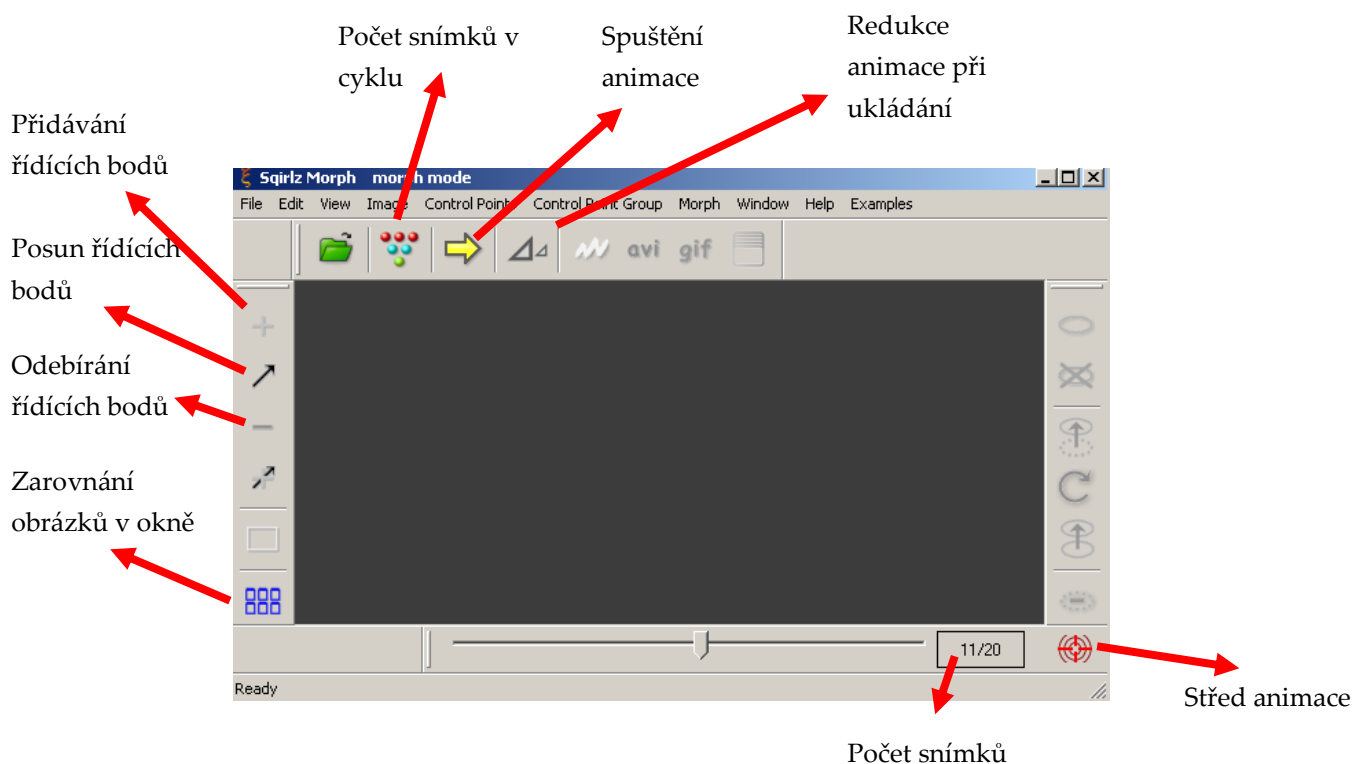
Počet snímků v cyklu

Spuštění animace

Redukce animace při ukládání

Přidávání řídících bodů

Posun řídících bodů

Odebírání řídících bodů

Zarovnání obrázků v okně

Sqirlz Morph morph mode

File Edit View Image Control Points Control Point Group Morph Window Help Examples

avi gif

11/20

Ready

Střed animace

Počet snímků